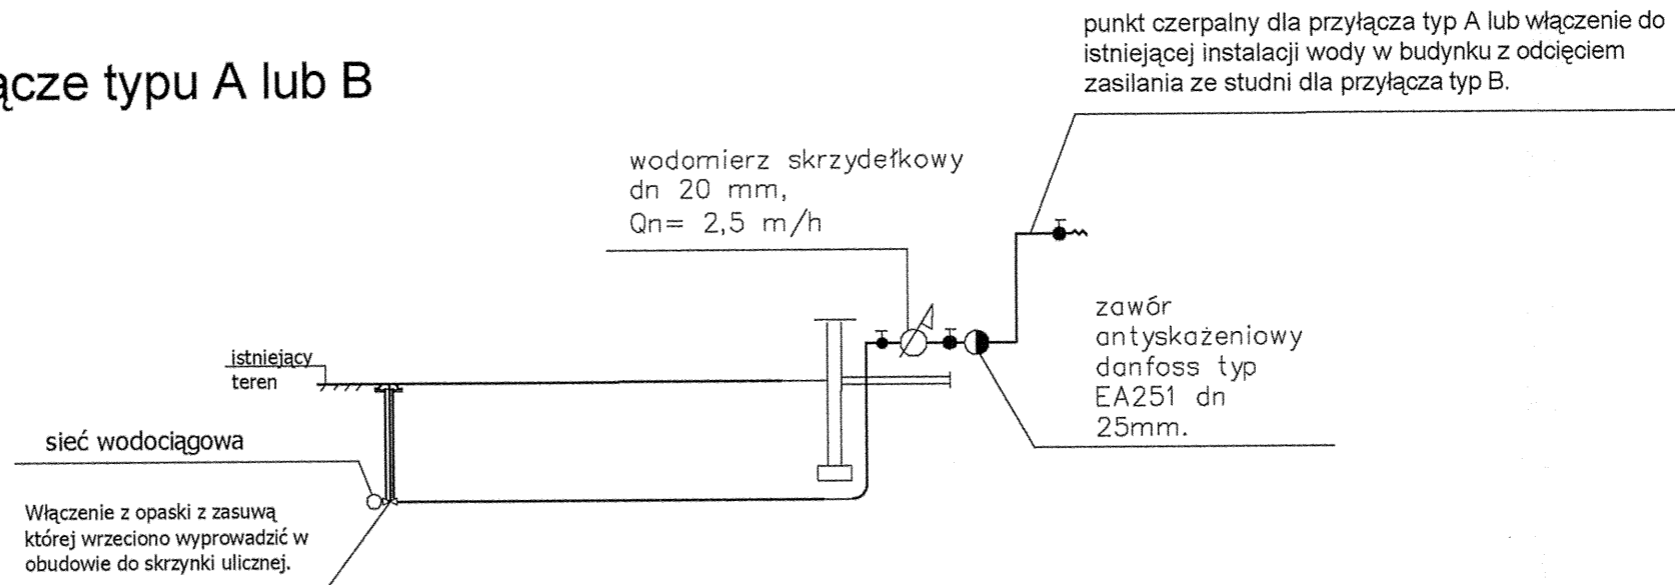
ącze typu A lub B

punkt czerpalny dla przyłącza typ A lub włączenie do istniejącej instalacji wody w budynku z odcięciem zasilania ze studni dla przyłącza typ B.

wodomierz skrzydełkowy
dn 20 mm,
Qn= 2,5 m/h

zawór antyskażeniowy danfoss typ EA251 dn 25mm.

istniejący teren

sieć wodociągowa

Włączenie z opaski z zasuwą której wrzeciono wyprowadzić w obudowie do skrzynki ulicznej.